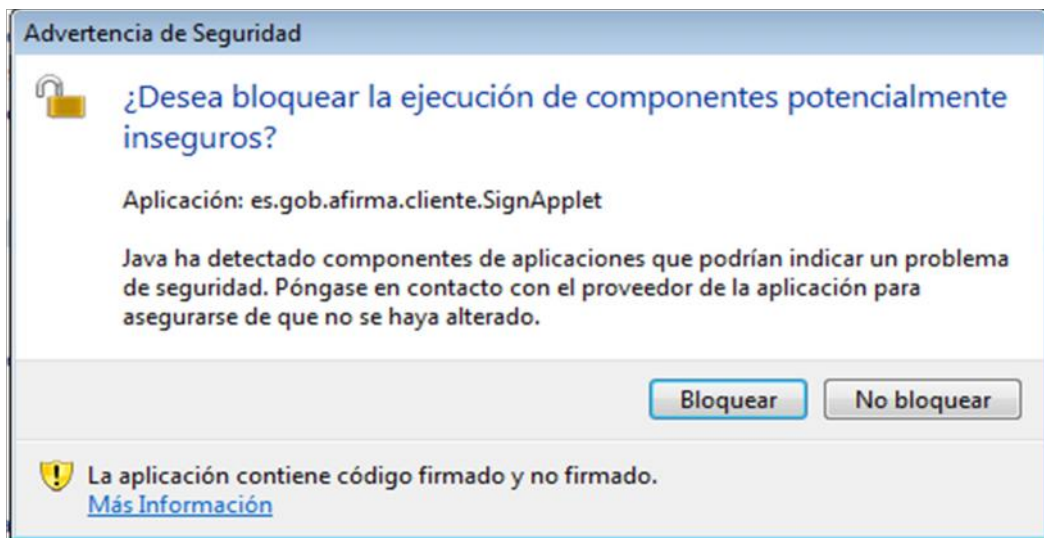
Advertencia de Seguridad

¿Desea bloquear la ejecución de componentes potencialmente inseguros?

Aplicación: es.gob.afirma.cliente.SignApplet

Java ha detectado componentes de aplicaciones que podrían indicar un problema de seguridad. Póngase en contacto con el proveedor de la aplicación para asegurarse de que no se haya alterado.

Bloquear

No bloquear

La aplicación contiene código firmado y no firmado.
Más Información